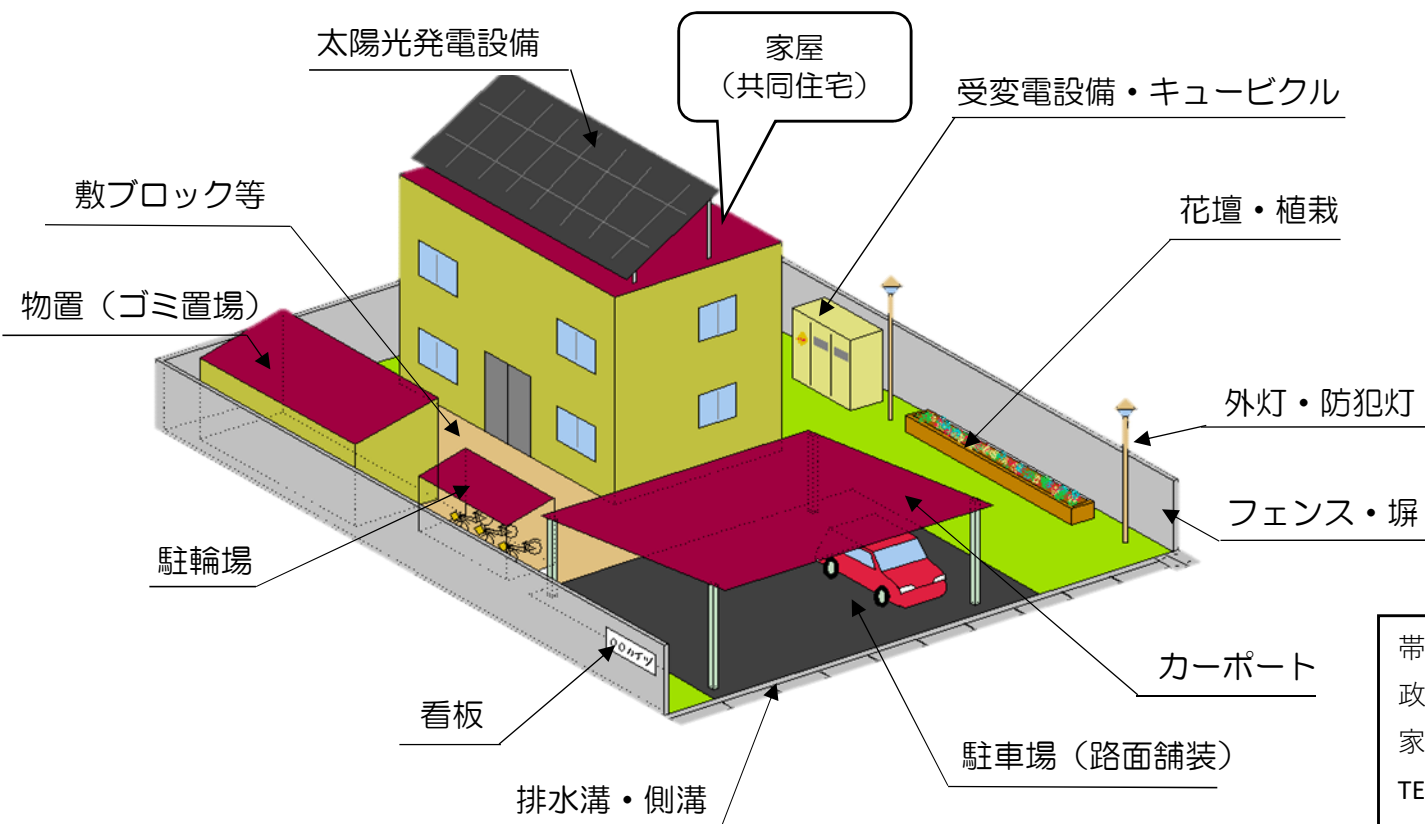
太陽光発電設備

家屋
（共同住宅）

受変電設備・キュービクル

敷ブロック等

花壇・植栽

物置（ゴミ置場）

外灯・防犯灯

フェンス・塀

駐輪場

○○ハイツ

帯
政
家
TE

カーポート

看板

駐車場（路面舗装）

排水溝・側溝